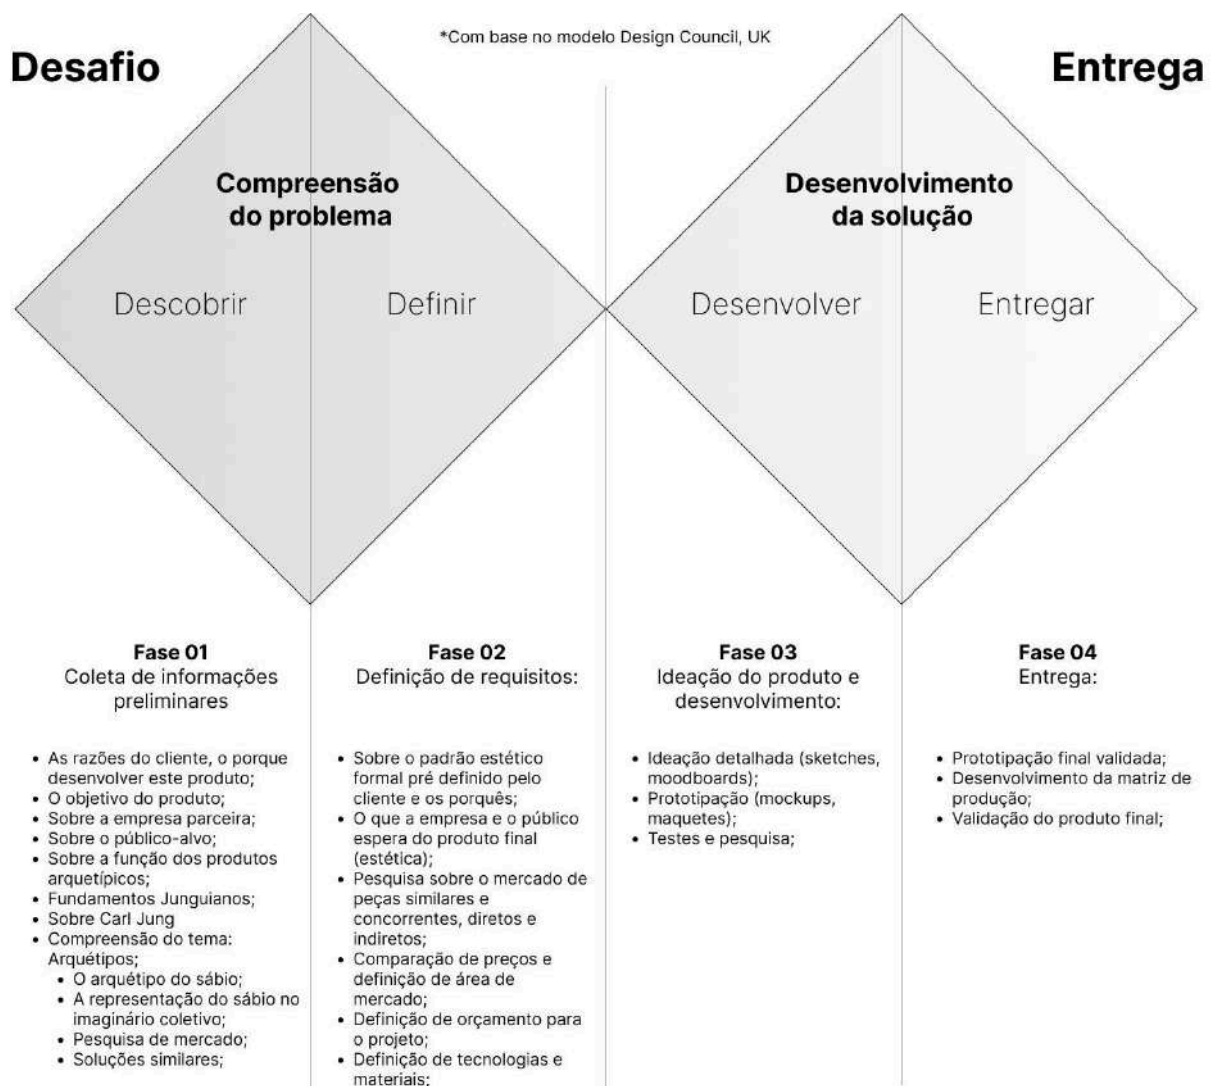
*Com base no modelo Design Council, UK

Desafio

Entrega

Compreensão do problema

Desenvolvimento da solução

Descobrir

Definir

Desenvolver

Entregar

Fase 01
Coleta de informações preliminares

- As razões do cliente, o porque desenvolver este produto;
- O objetivo do produto;
- Sobre a empresa parceira;
- Sobre o público-alvo;
- Sobre a função dos produtos arquetípicos;
- Fundamentos Junguianos;
- Sobre Carl Jung
- Compreensão do tema: Arquétipos;
  - O arquétipo do sábio;
  - A representação do sábio no imaginário coletivo;
  - Pesquisa de mercado;
  - Soluções similares;

Fase 02
Definição de requisitos:

- Sobre o padrão estético formal pré definido pelo cliente e os porquês;
- O que a empresa e o público espera do produto final (estética);
- Pesquisa sobre o mercado de peças similares e concorrentes, diretos e indiretos;
- Comparação de preços e definição de área de mercado;
- Definição de orçamento para o projeto;
- Definição de tecnologias e materiais;

Fase 03
Ideação do produto e desenvolvimento:

- Ideação detalhada (sketches, moodboards);
- Prototipação (mockups, maquetes);
- Testes e pesquisa;

Fase 04
Entrega:

- Prototipação final validada;
- Desenvolvimento da matriz de produção;
- Validação do produto final;